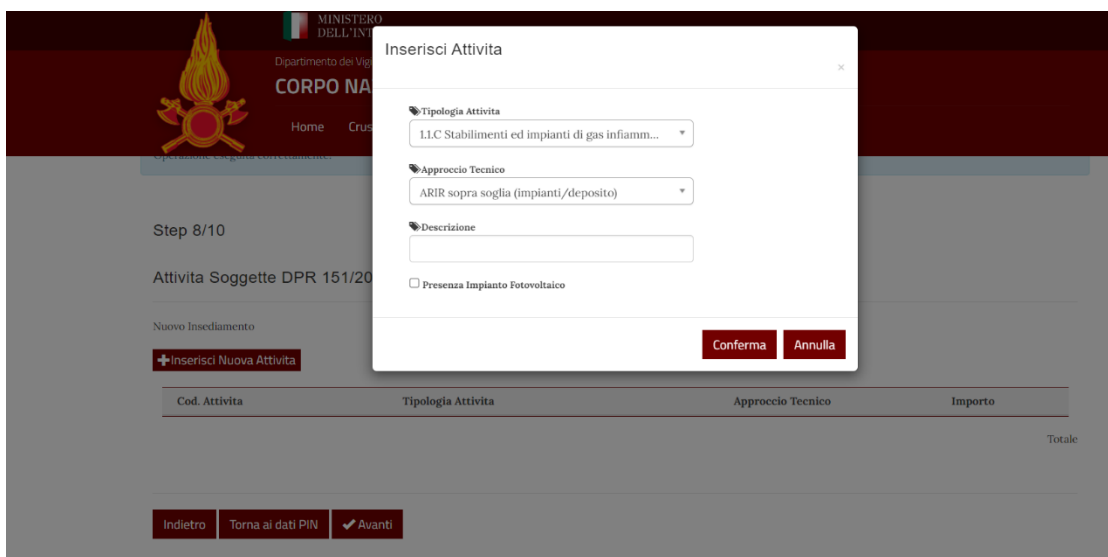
MINISTERO
DELL'INT

Dipartimento dei Vig

CORPO NA

Home Crus

Operazione eseguita correttamente.

Step 8/10

Attivita Soggette DPR 151/20

Nuovo Insediamento

Inserisci Nuova Attivita

| Cod. Attivita | Tipologia Attivita | Approccio Tecnico | Importo |
|---|---|---|---|

Totale

Indietro Torna ai dati PIN Avanti

Inserisci Attivita

×

Tipologia Attivita
1.1.C Stabilimenti ed impianti di gas infiamm...

Approccio Tecnico
ARIR sopra soglia (impianti/deposito)

Descrizione

Presenza Impianto Fotovoltaico

Conferma Annulla